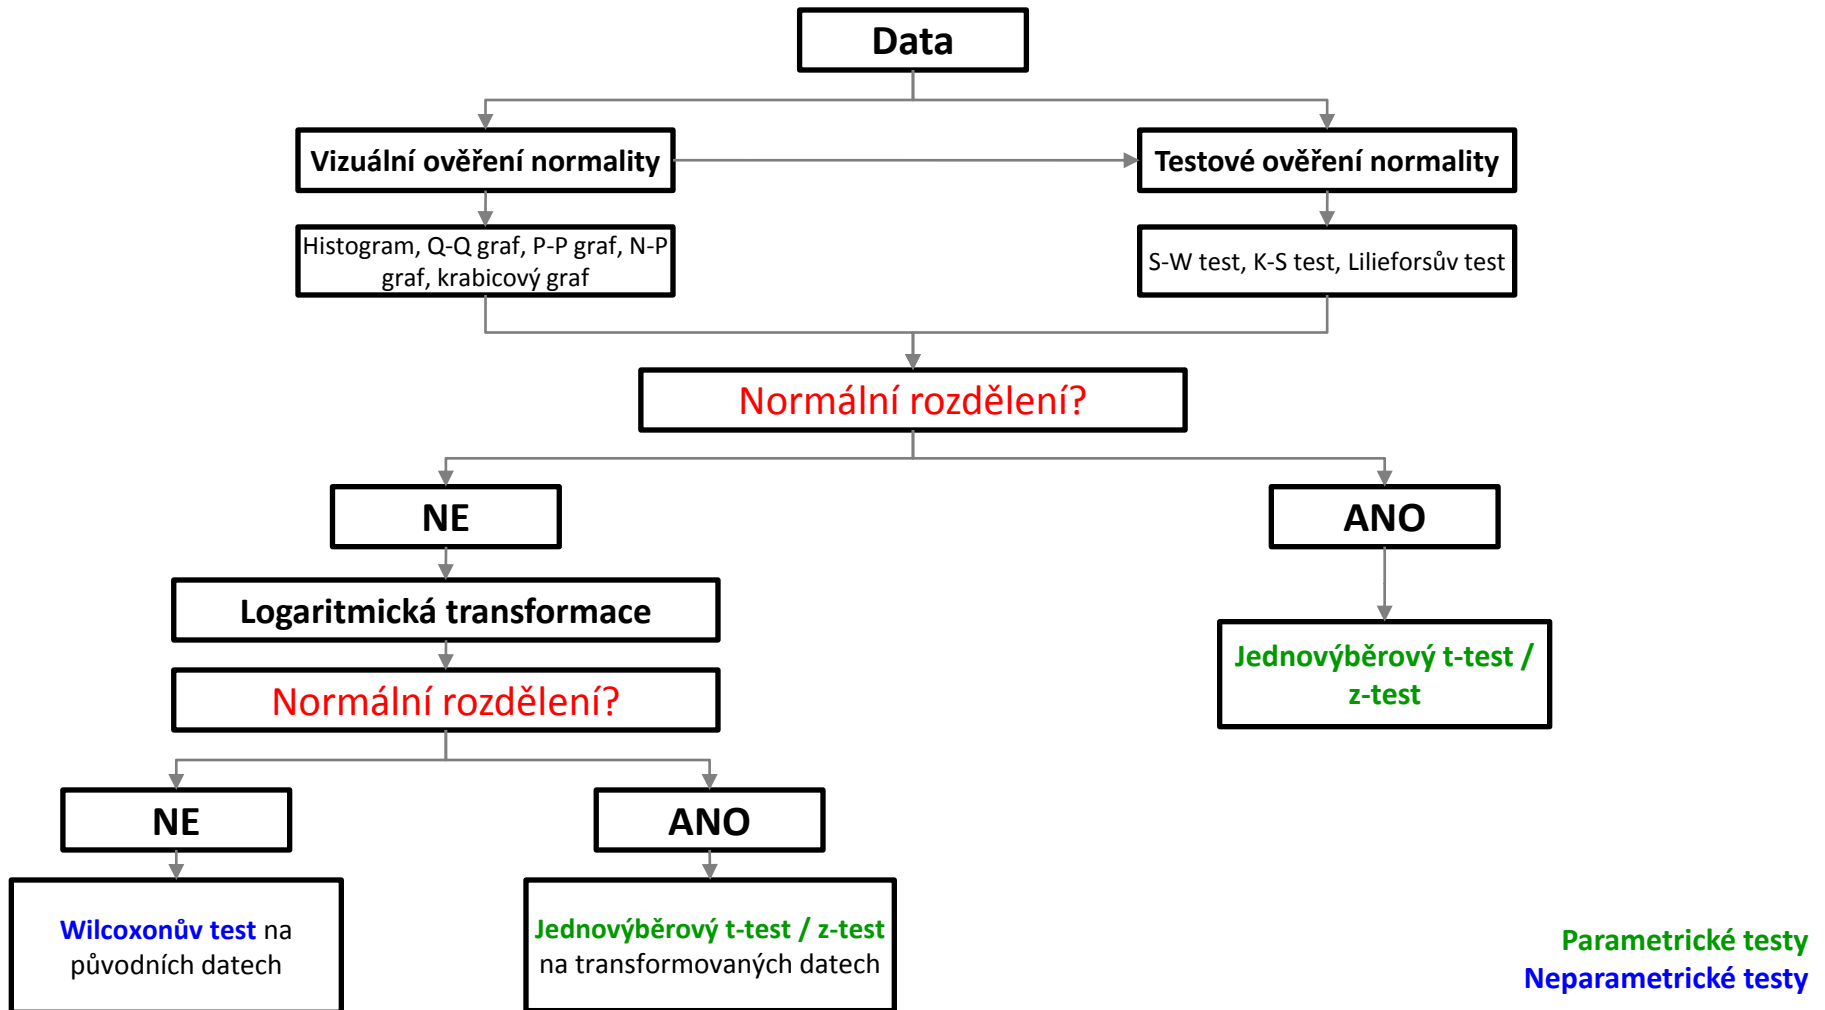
Data

Vizuální ověření normality

Testové ověření normality

Histogram, Q-Q graf, P-P graf, N-P graf, krabicový graf

S-W test, K-S test, Lilieforsův test

Normální rozdělení?

NE

ANO

Logaritmická transformace

Jednovýběrový t-test / z-test

Normální rozdělení?

NE

ANO

Wilcoxonův test na původních datech

Jednovýběrový t-test / z-test na transformovaných datech

Parametrické testy
Neparametrické testy